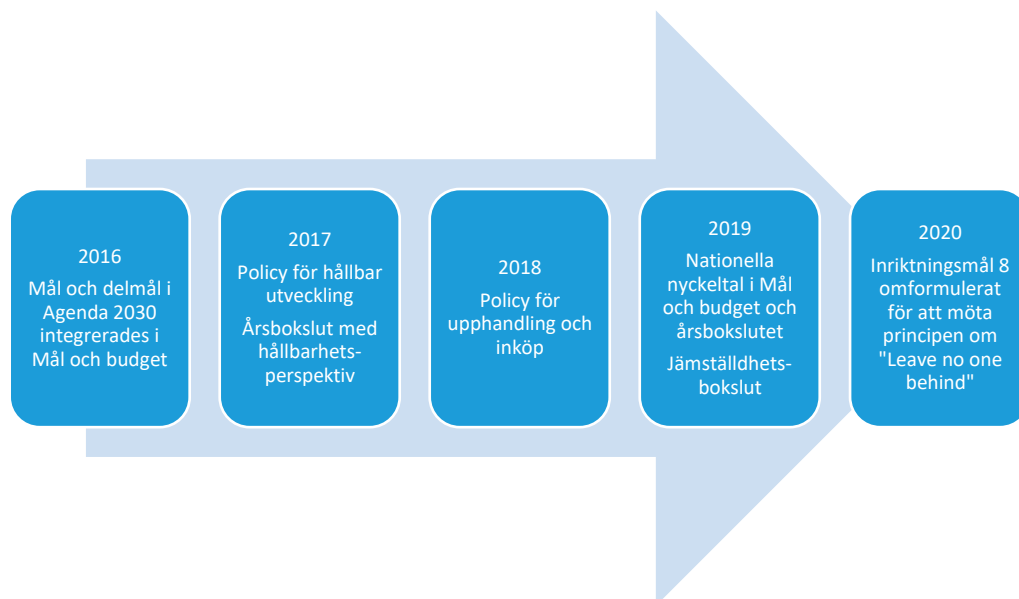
2016

Mål och delmål i Agenda 2030 integrerades i Mål och budget

2017

Policy för hållbar utveckling

Årsbokslut med hållbarhetsperspektiv

2018

Policy för upphandling och inköp

2019

Nationella nyckeltal i Mål och budget och årsbokslutet

Jämställdhetsbokslut

2020

Inriktningsmål 8 omformulerat för att möta principen om "Leave no one behind"